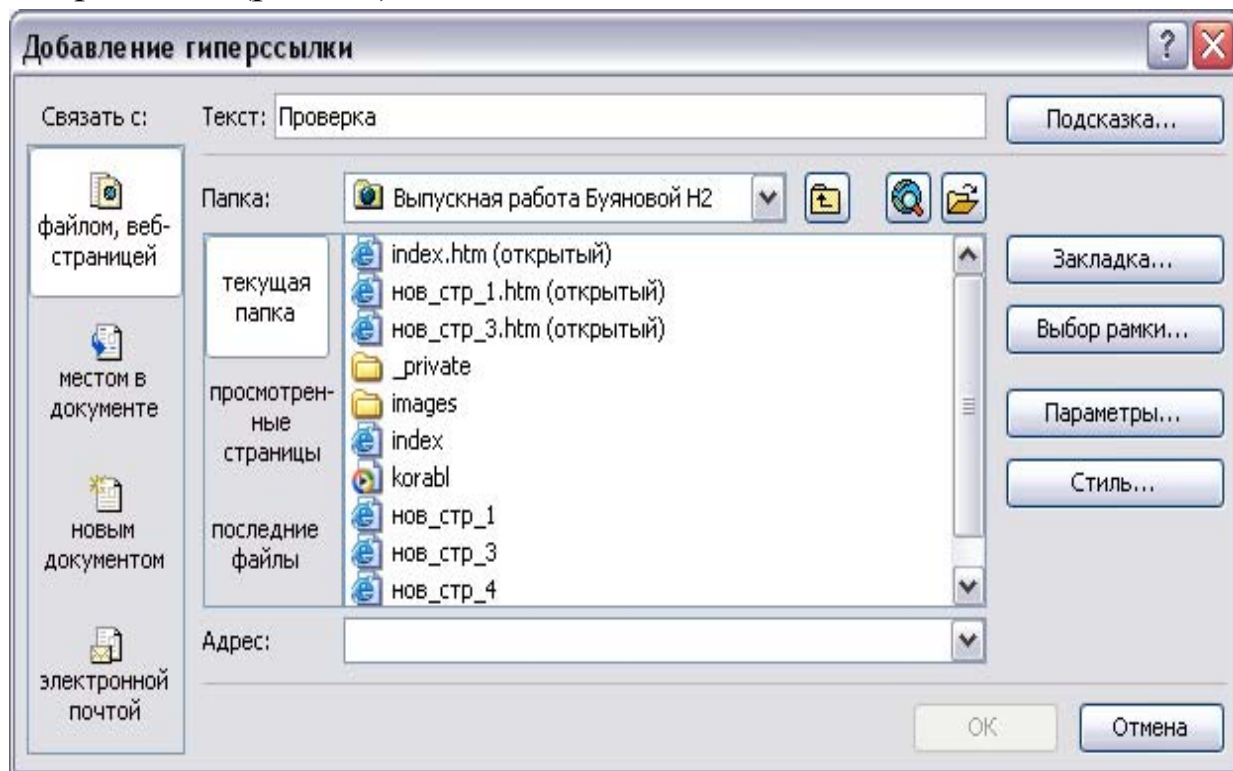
Добавление гиперссылки

Связать с:

файлом, веб-страницей

местом в документе

новым документом

электронной почтой

Текст: Проверка

Подсказка...

Папка: Выпускная работа Буяновой Н2

текущая папка

просмотренные страницы

последние файлы

index.htm (открытый)
нов_стр_1.htm (открытый)
нов_стр_3.htm (открытый)
_private
images
index
korabl
нов_стр_1
нов_стр_3
нов_стр_4

Закладка...

Выбор рамки...

Параметры...

Стиль...

Адрес:

OK

Отмена